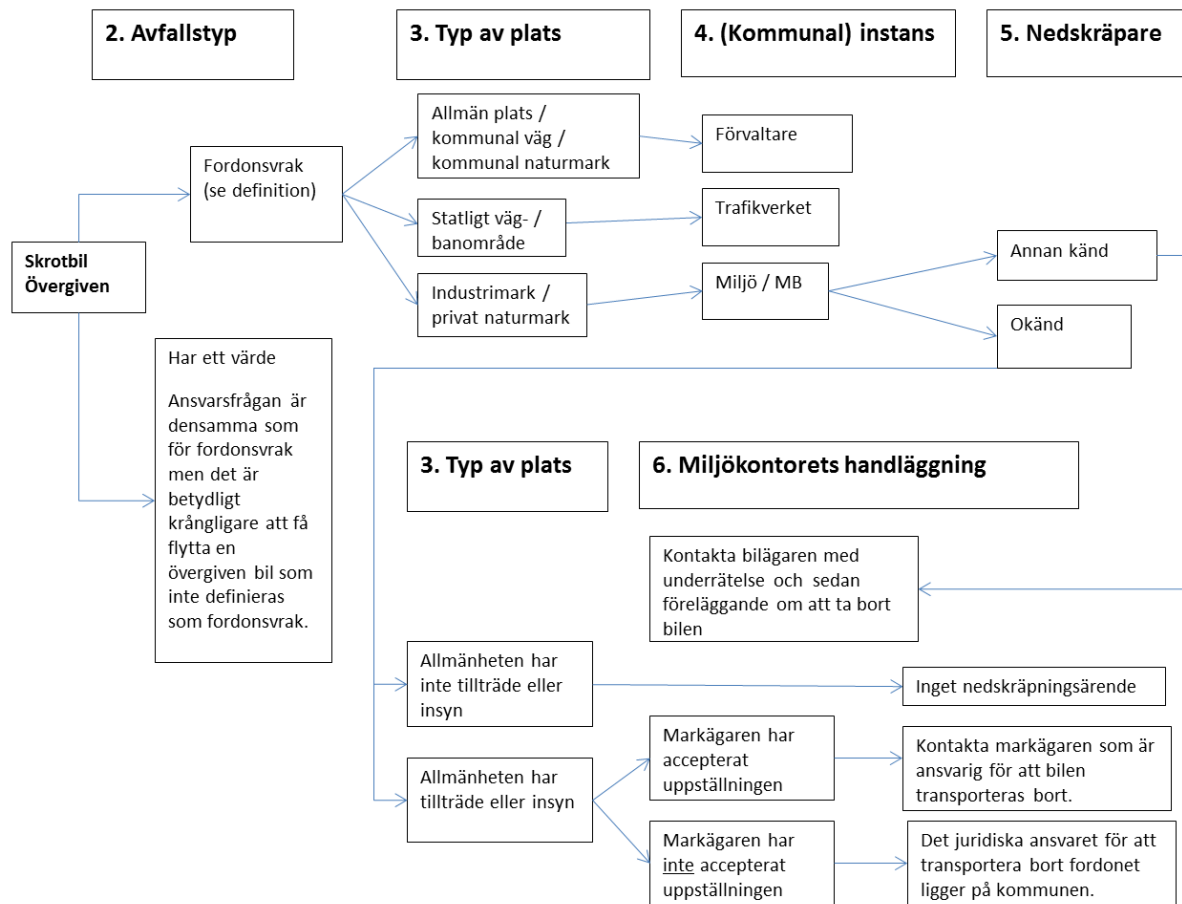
2. Avfallstyp

3. Typ av plats

4. (Kommunal) instans

5. Nedskräpare

Skrotbil Övergiven

Fordonsvrak (se definition)

Allmän plats / kommunal väg / kommunal naturmark

Förvaltare

Statligt väg- / banområde

Trafikverket

Industrimark / privat naturmark

Miljö / MB

Annan känd

Okänd

Har ett värde

Ansvarsfrågan är densamma som för fordonsvrak men det är betydligt krångligare att få flytta en övergiven bil som inte definieras som fordonsvrak.

3. Typ av plats

6. Miljökontorets handläggning

Kontakta bilägaren med underrätelse och sedan föreläggande om att ta bort bilen

Allmänheten har inte tillträde eller insyn

Inget nedskräpningsärende

Allmänheten har tillträde eller insyn

Markägaren har accepterat uppställningen

Kontakta markägaren som är ansvarig för att bilen transporteras bort.

Markägaren har inte accepterat uppställningen

Det juridiska ansvaret för att transportera bort fordonet ligger på kommunen.